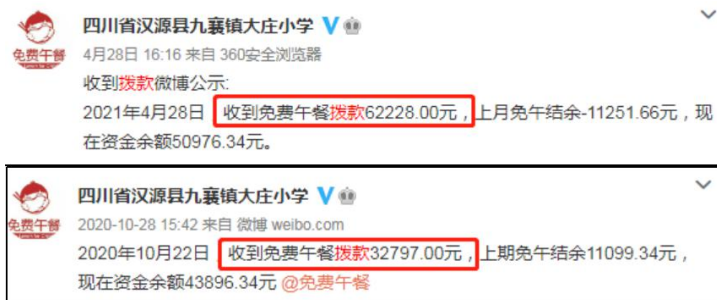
免费午餐
四川省汉源县九襄镇大庄小学
4月28日 16:16 来自 360安全浏览器
收到拨款微博公示:
2021年4月28日 收到免费午餐拨款62228.00元，上月免午结余-11251.66元，现在资金余额50976.34元。

免费午餐
四川省汉源县九襄镇大庄小学
2020-10-28 15:42 来自 微博 weibo.com
2020年10月22日 收到免费午餐拨款32797.00元，上期免午结余11099.34元，现在资金余额43896.34元 @免费午餐